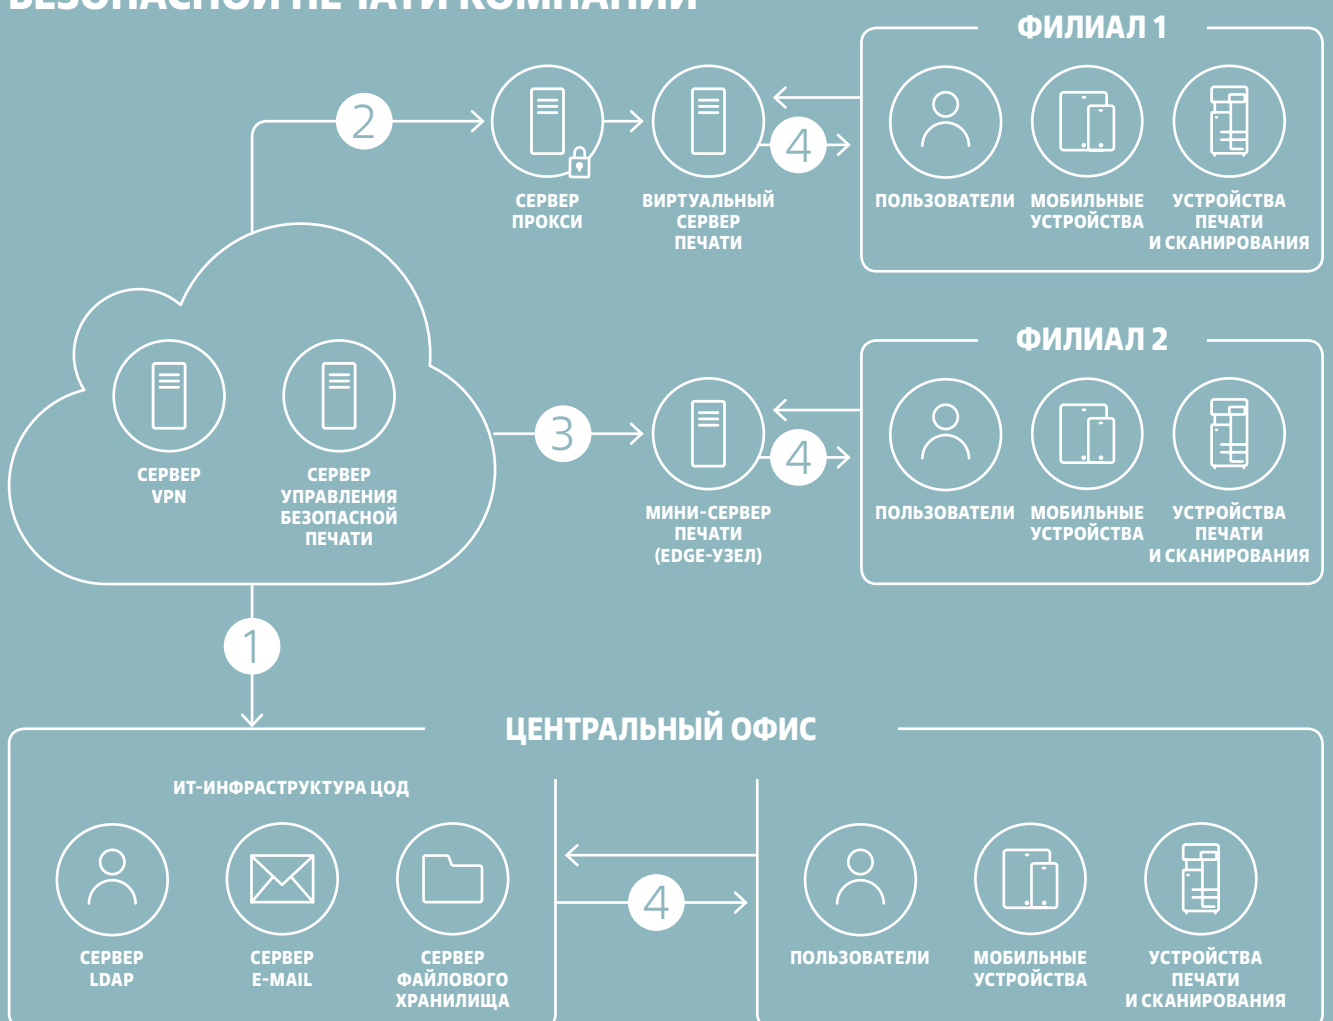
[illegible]

2

СЕРВЕР ПРОКСИ

ВИРТУАЛЬНЫЙ СЕРВЕР ПЕЧАТИ

4

ФИЛИАЛ 1

ПОЛЬЗОВАТЕЛИ

МОБИЛЬНЫЕ УСТРОЙСТВА

УСТРОЙСТВА ПЕЧАТИ И СКАНИРОВАНИЯ

СЕРВЕР VPN

СЕРВЕР УПРАВЛЕНИЯ БЕЗОПАСНОЙ ПЕЧАТИ

3

МИНИ-СЕРВЕР ПЕЧАТИ (EDGE-УЗЕЛ)

4

ФИЛИАЛ 2

ПОЛЬЗОВАТЕЛИ

МОБИЛЬНЫЕ УСТРОЙСТВА

УСТРОЙСТВА ПЕЧАТИ И СКАНИРОВАНИЯ

1

ЦЕНТРАЛЬНЫЙ ОФИС

ИТ-ИНФРАСТРУКТУРА ЦОД

СЕРВЕР LDAP

СЕРВЕР E-MAIL

СЕРВЕР ФАЙЛОВОГО ХРАНИЛИЩА

4

ПОЛЬЗОВАТЕЛИ

МОБИЛЬНЫЕ УСТРОЙСТВА

УСТРОЙСТВА ПЕЧАТИ И СКАНИРОВАНИЯ